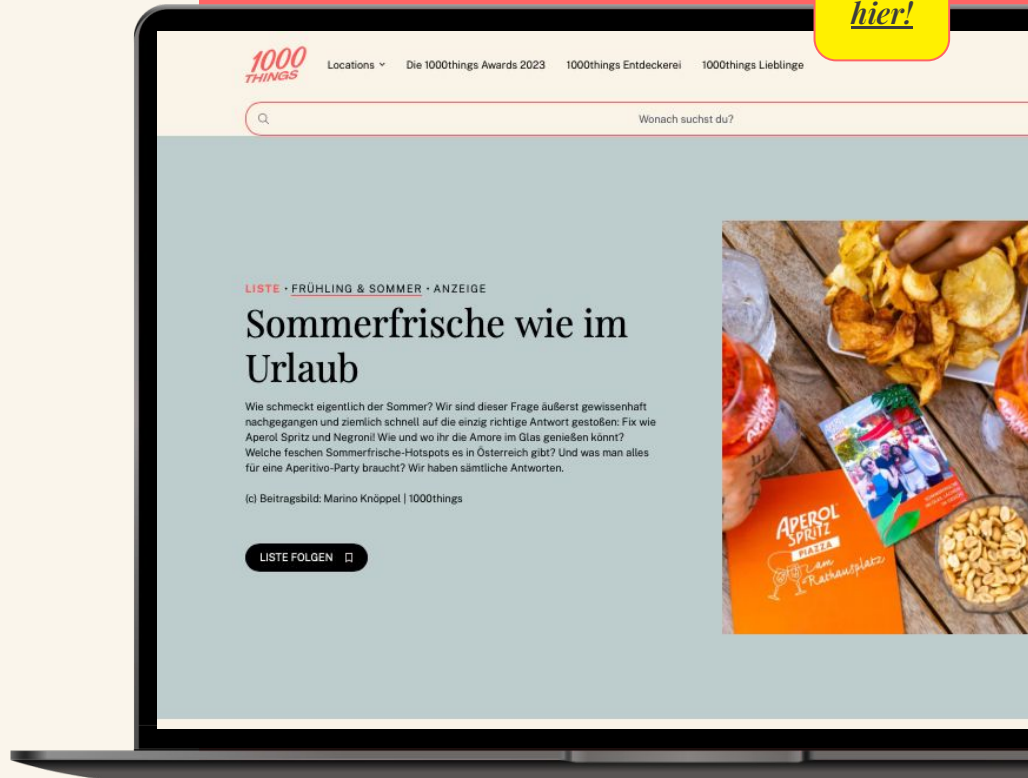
hier!

1000 THINGS

Locations

Die 1000things Awards 2023

1000things Entdeckerei

1000things Lieblinge

Wonach suchst du?

LISTE · FRÜHLING & SOMMER · ANZEIGE

Sommerfrische wie im Urlaub

Wie schmeckt eigentlich der Sommer? Wir sind dieser Frage äußerst gewissenhaft nachgegangen und ziemlich schnell auf die einzig richtige Antwort gestoßen: Fix wie Aperol Spritz und Negroni! Wie und wo ihr die Amore im Glas genießen könnt? Welche feschen Sommerfrische-Hotspots es in Österreich gibt? Und was man alles für eine Aperitivo-Party braucht? Wir haben sämtliche Antworten.

(c) Beitragsbild: Marino Knöppel | 1000things

LISTE FOLGEN

APEROL SPRITZ PIAZZA am Rathausplatz